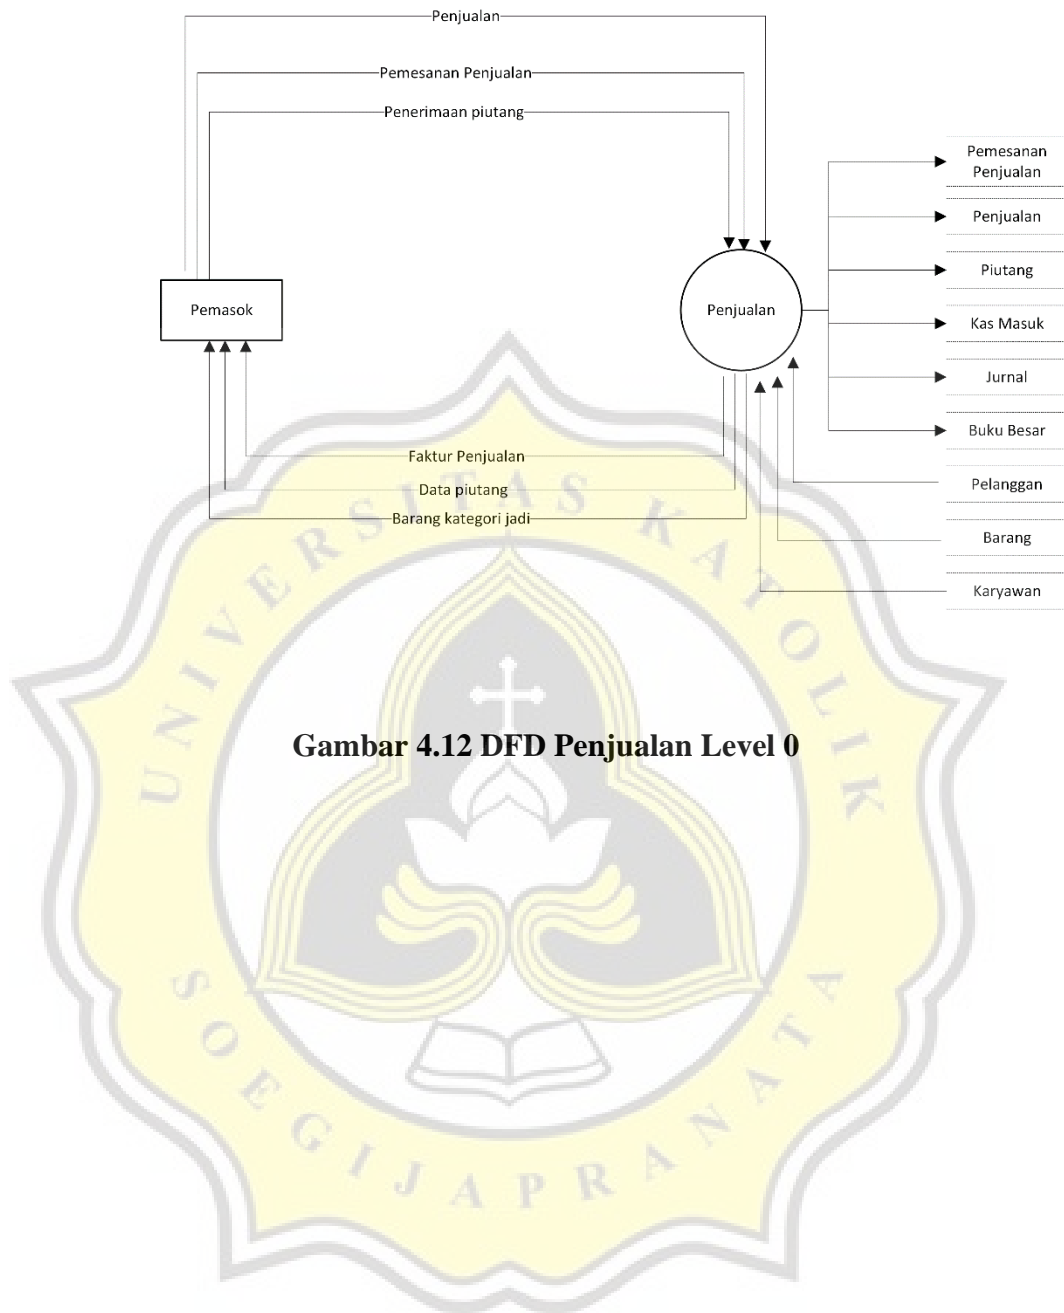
Penjualan

Pemesanan Penjualan

Penerimaan piutang

Pemasok

Penjualan

Pemesanan Penjualan

Penjualan

Piutang

Kas Masuk

Jurnal

Buku Besar

Faktur Penjualan

Data piutang

Barang kategori jadi

Pelanggan

Barang

Karyawan

UNIVERSITAS KATOLIK SOEGIJAPRANATA

Gambar 4.12 DFD Penjualan Level 0